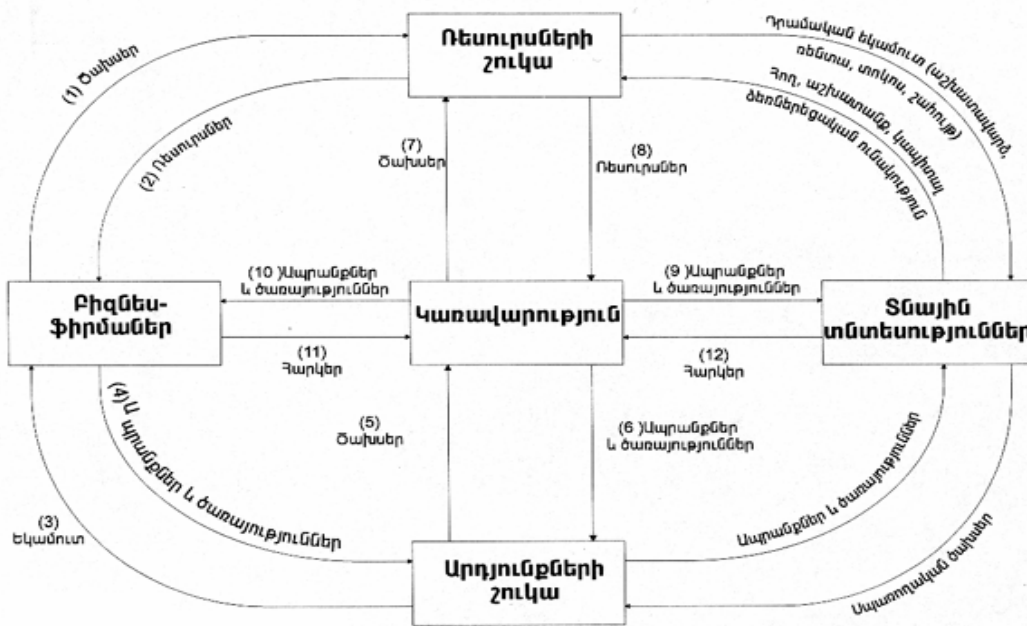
Ռեսուրսների շուկա

(1) Ծախսեր

(2) Ռեսուրսներ

Դրամական եկամուտ (աշխատավարձ, ռենտա, տոկոս, շահույթ)

Հող, աշխատանք, կապիտալ, ձեռներեցական ունակություն

(7) Ծախսեր

(8) Ռեսուրսներ

Բիզնես-ֆիրմաներ

(10 )Ապրանքներ և ծառայություններ

Կառավարություն

(9 )Ապրանքներ և ծառայություններ

Տնային տնտեսություններ

(11) Հարկեր

(12) Հարկեր

(4) Ապրանքներ և ծառայություններ

(5) Ծախսեր

(6 )Ապրանքներ և ծառայություններ

Ապրանքներ և ծառայություններ

(3) Եկամուտ

Արդյունքների շուկա

Սպառողական ծախսեր